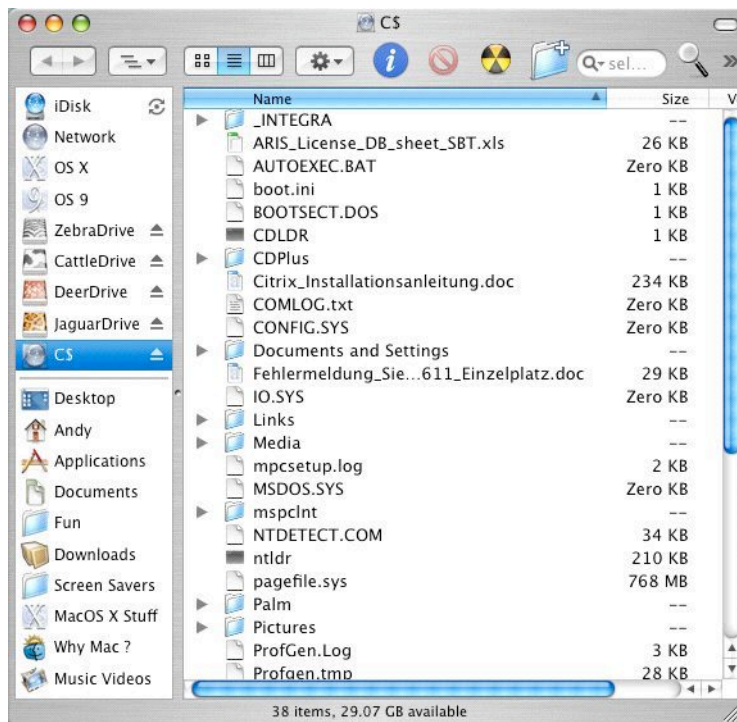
C$

sel...

iDisk
Network
OS X
OS 9
ZebraDrive
CattleDrive
DeerDrive
JaguarDrive
C$
Desktop
Andy
Applications
Documents
Fun
Downloads
Screen Savers
MacOS X Stuff
Why Mac ?
Music Videos

| Name | Size | V |
|---|---|---|
| _INTEGRA | -- | |
| ARIS_License_DB_sheet_SBT.xls | 26 KB | |
| AUTOEXEC.BAT | Zero KB | |
| boot.ini | 1 KB | |
| BOOTSECT.DOS | 1 KB | |
| CDLDR | 1 KB | |
| CDPlus | -- | |
| Citrix_Installationsanleitung.doc | 234 KB | |
| COMLOG.txt | Zero KB | |
| CONFIG.SYS | Zero KB | |
| Documents and Settings | -- | |
| Fehlermeldung_Sie...611_Einzelplatz.doc | 29 KB | |
| IO.SYS | Zero KB | |
| Links | -- | |
| Media | -- | |
| mpcsetup.log | 2 KB | |
| MSDOS.SYS | Zero KB | |
| mspclnt | -- | |
| NTDETECT.COM | 34 KB | |
| ntldr | 210 KB | |
| pagefile.sys | 768 MB | |
| Palm | -- | |
| Pictures | -- | |
| ProfGen.Log | 3 KB | |
| Profgen.tmp | 28 KB | |

38 items, 29.07 GB available